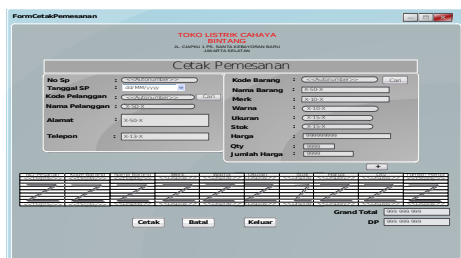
FormCetakPemesanan

TOKO LISTRIK CAHAYA BINTANG
JL. CIAPING 1 PS. SANTA KEBAYORAN BARU JAKARTA SELATAN

Cetak Pemesanan

No Sp : <<AutoNumber>>
Tanggal SP : dd/MM/yyyy
Kode Pelanggan : <<AutoNumber>> Cari
Nama Pelanggan : X-50-X
Alamat : X-50-X
Telepon : X-13-X

Kode Barang : <<AutoNumber>> Cari
Nama Barang : X-50-X
Merk : X-10-X
Warna : X-10-X
Ukuran : X-15-X
Stok : X-11-X
Harga : 99999999
Qty : 9999
Jumlah Harga : 9999

+

Grand Total 999.999.999
DP 999.999.999

Cetak Batal Keluar